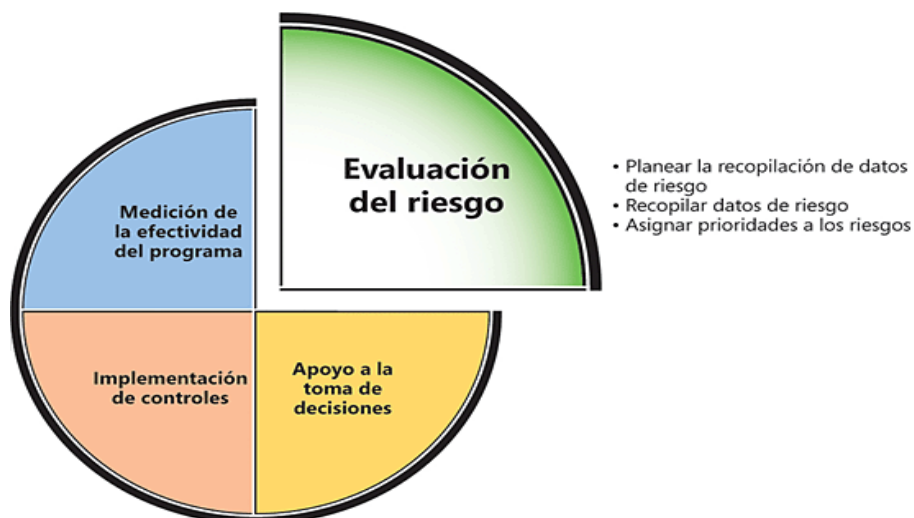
Evaluación del riesgo

• Planear la recopilación de datos de riesgo
• Recopilar datos de riesgo
• Asignar prioridades a los riesgos

Medición de la efectividad del programa

Implementación de controles

Apoyo a la toma de decisiones